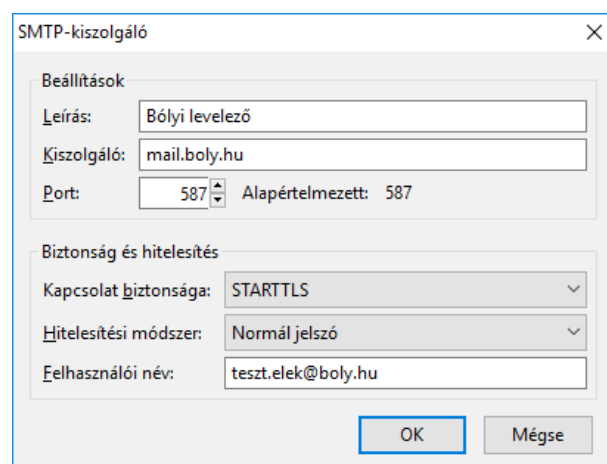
SMTP-kiszolgáló

Beállítások

Leírás: Bólyi levelező

Kiszolgáló: mail.boly.hu

Port: 587 Alapértelmezett: 587

Biztonság és hitelesítés

Kapcsolat biztonsága: STARTTLS

Hitelesítési módszer: Normál jelszó

Felhasználói név: teszt.elek@boly.hu

OK

Mégse